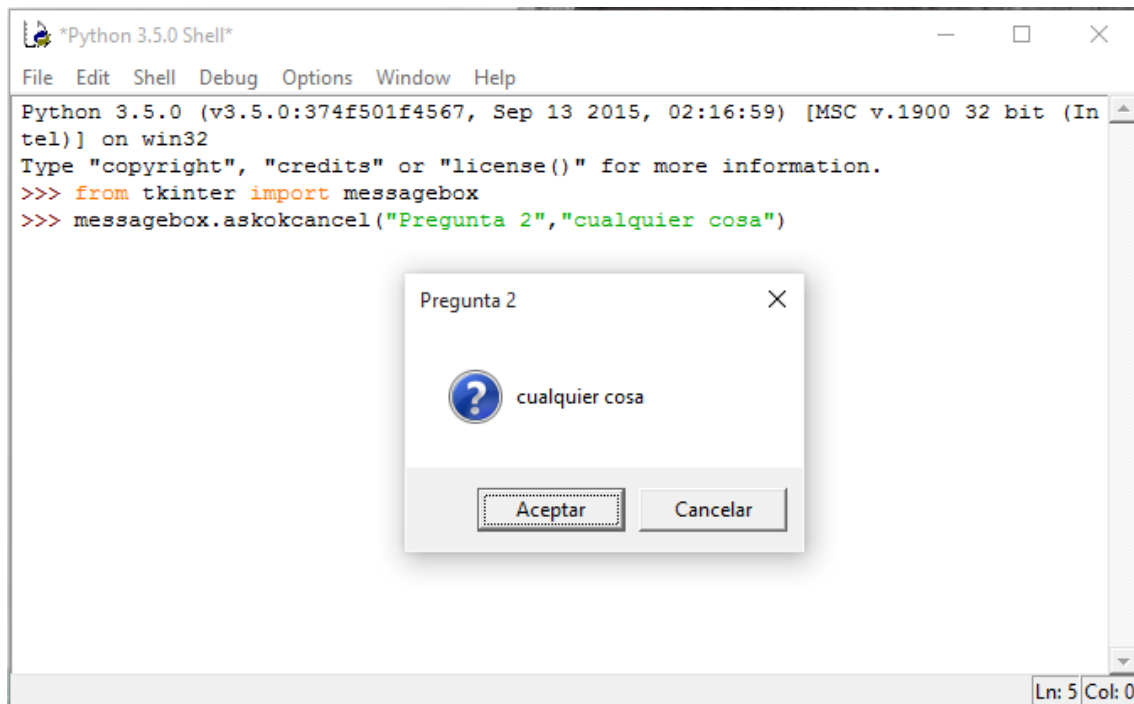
*Python 3.5.0 Shell*

File Edit Shell Debug Options Window Help

Python 3.5.0 (v3.5.0:374f501f4567, Sep 13 2015, 02:16:59) [MSC v.1900 32 bit (Intel)] on win32
Type "copyright", "credits" or "license()" for more information.
>>> from tkinter import messagebox
>>> messagebox.askokcancel("Pregunta 2","cualquier cosa")

Pregunta 2

cualquier cosa

Aceptar Cancelar

Ln: 5 Col: 0